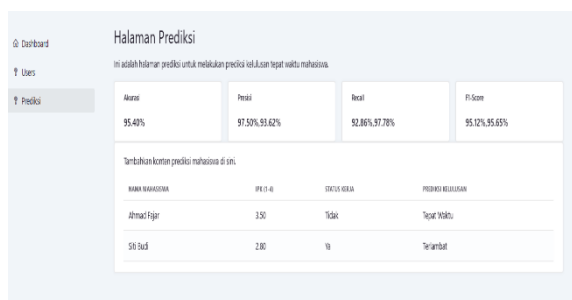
Dashboard
Users
Prediksi

Halaman Prediksi

Ini adalah halaman prediksi untuk melakukan prediksi kelulusan tepat waktu mahasiswa.

Akurasi
95.40%

Presisi
97.50%,93.62%

Recall
92.86%,97.78%

F1-Score
95.12%,95.65%

Tambahkan konten prediksi mahasiswa di sini.

| NAMA MAHASISWA | IPK (1-4) | STATUS KERJA | PREDIKSI KELULUSAN |
|---|---|---|---|
| Ahmad Fajar | 3.50 | Tidak | Tepat Waktu |
| Siti Budi | 2.80 | Ya | Terlambat |